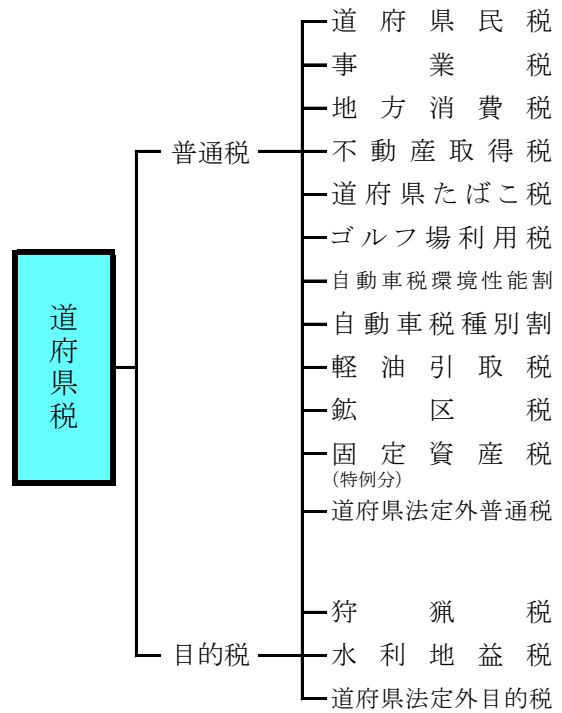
道府県税

普通税

道府県民税
事業税
地方消費税
不動産取得税
道府県たばこ税
ゴルフ場利用税
自動車税環境性能割
自動車税種別割
軽油引取税
鉱区税
固定資産税
(特例分)
道府県法定外普通税

目的税

狩猟税
水利地益税
道府県法定外目的税